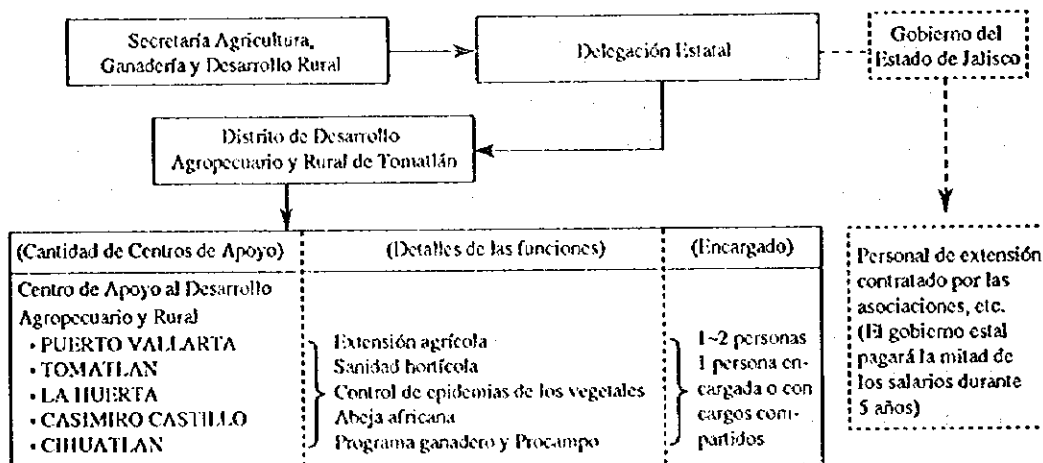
Secretaría Agricultura, Ganadería y Desarrollo Rural

Delegación Estatal

Gobierno del Estado de Jalisco

Distrito de Desarrollo Agropecuario y Rural de Tomatlán

| (Cantidad de Centros de Apoyo) | (Detalles de las funciones) | (Encargado) |
|---|---|---|
| Centro de Apoyo al Desarrollo Agropecuario y Rural • PUERTO VALLARTA • TOMATLAN • LA HUERTA • CASIMIRO CASTILLO • CIHUATLAN | Extensión agrícola Sanidad hortícola Control de epidemias de los vegetales Abeja africana Programa ganadero y Procampo | 1~2 personas 1 persona encargada o con cargos compartidos |

Personal de extensión contratado por las asociaciones, etc. (El gobierno estal pagará la mitad de los salarios durante 5 años)